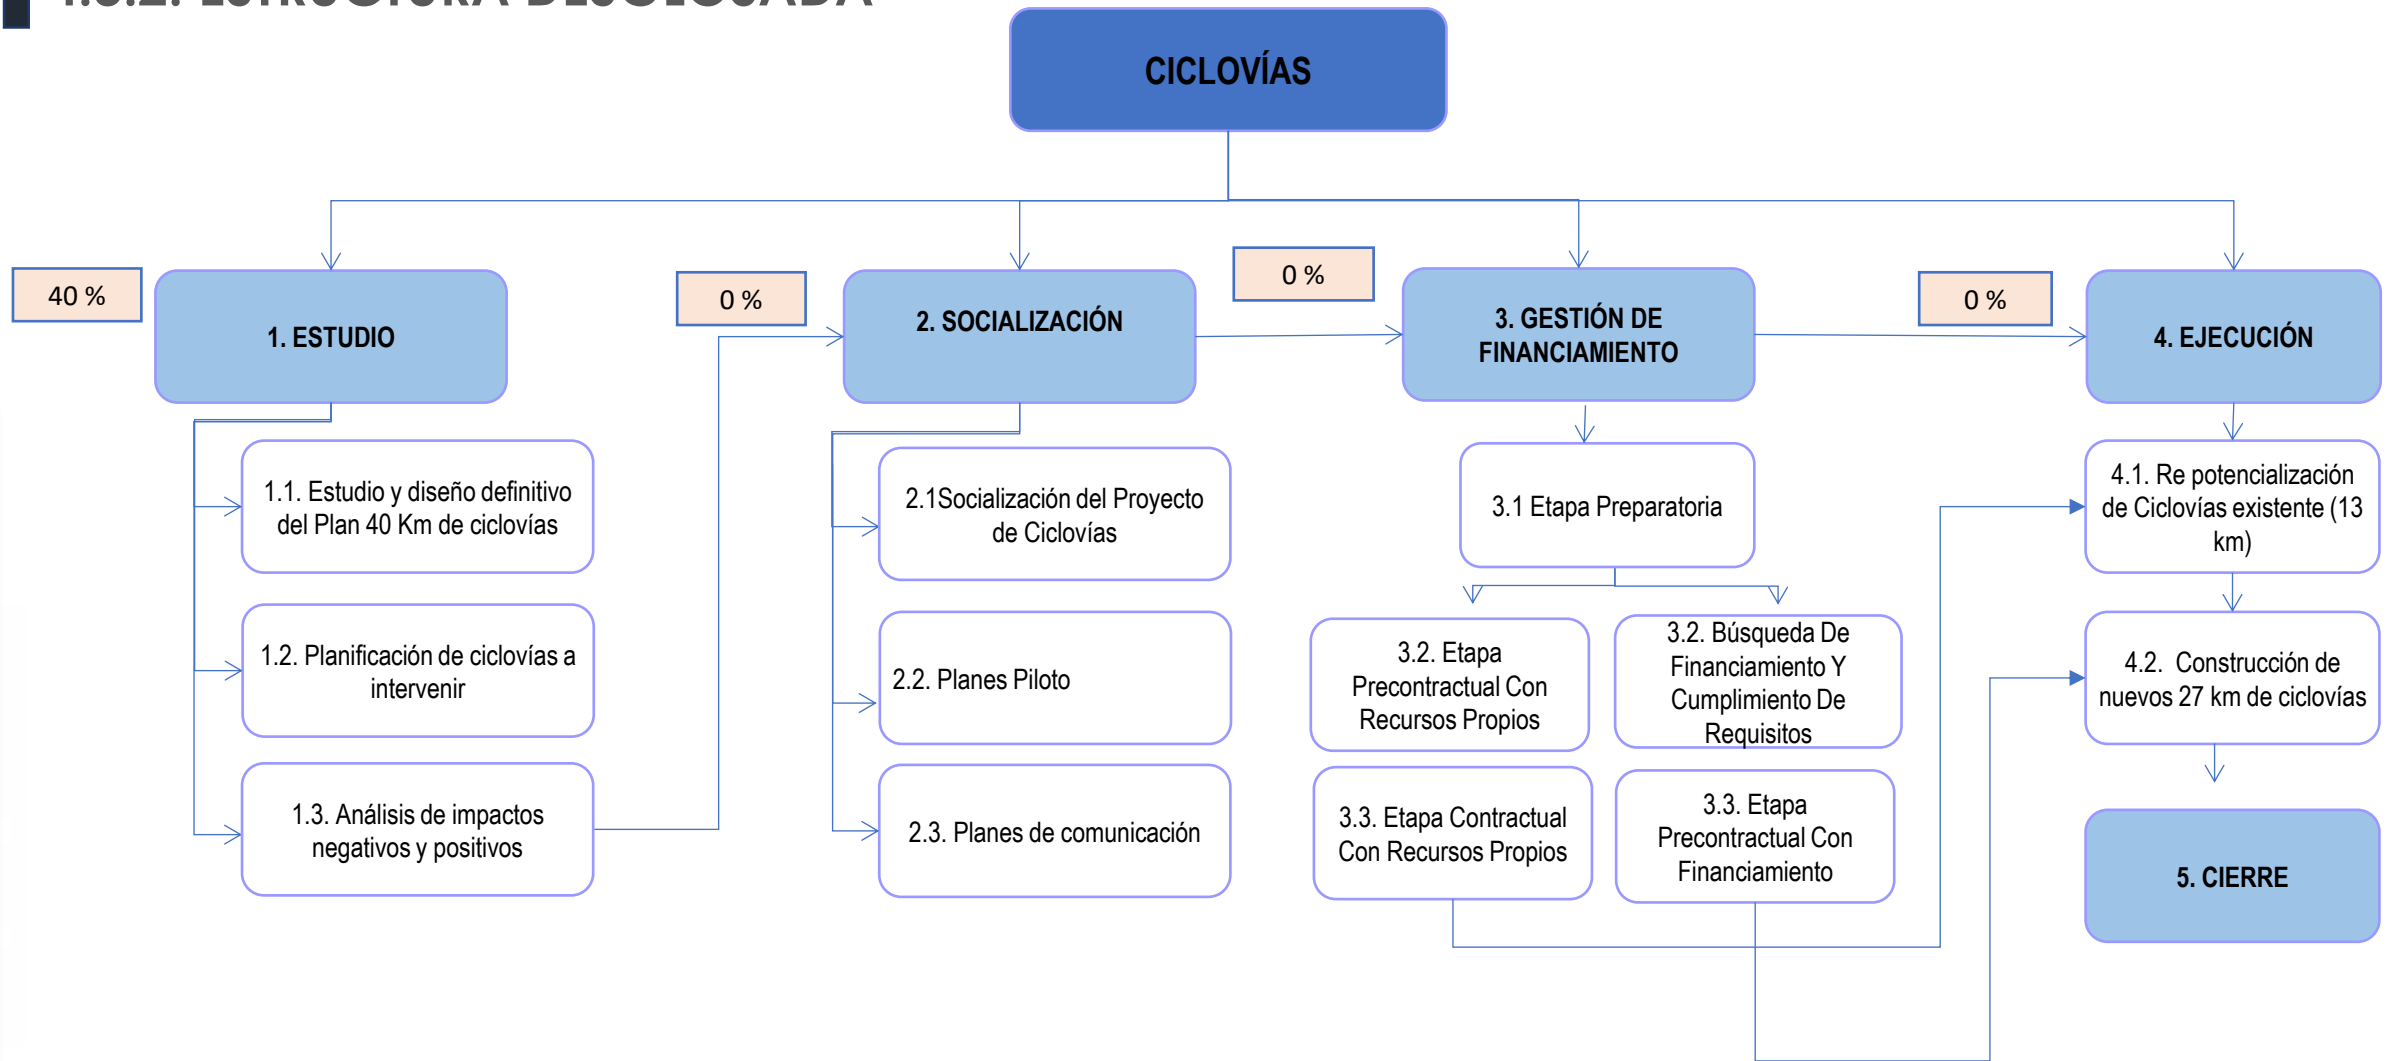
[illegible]

CICLOVÍAS

40 %

1. ESTUDIO

0 %

2. SOCIALIZACIÓN

0 %

3. GESTIÓN DE FINANCIAMIENTO

0 %

4. EJECUCIÓN

1.1. Estudio y diseño definitivo del Plan 40 Km de ciclovías

1.2. Planificación de ciclovías a intervenir

1.3. Análisis de impactos negativos y positivos

2.1Socialización del Proyecto de Ciclovías

2.2. Planes Piloto

2.3. Planes de comunicación

3.1 Etapa Preparatoria

3.2. Etapa Precontractual Con Recursos Propios

3.2. Búsqueda De Financiamiento Y Cumplimiento De Requisitos

3.3. Etapa Contractual Con Recursos Propios

3.3. Etapa Precontractual Con Financiamiento

4.1. Re potencialización de Ciclovías existente (13 km)

4.2. Construcción de nuevos 27 km de ciclovías

5. CIERRE